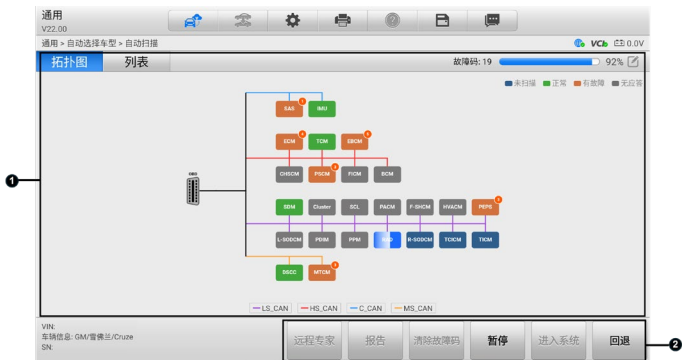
通用
V22.00

通用 > 自动选择车型 > 自动扫描

VCb 0.0V

拓扑图 列表

故障码: 19 92%

未扫描 正常 有故障 无应答

OBD

SAS 1
IMU
ECM 4
TCM
EBCM 5
CHSCM
PSCM 4
FICM
BCM
SDM
Cluster
SCL
PACM
F-SHCM
HVACM
PEPS 2
L-SODCM
PDIM
PPM
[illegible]
R-SODCM
TCICM
TICM
DSCC
MTCM 3

LS_CAN HS_CAN C_CAN MS_CAN

VIN:
车辆信息: GM/雪佛兰/Cruze
SN:

远程专家 报告 清除故障码 暂停 进入系统 回退

1
2